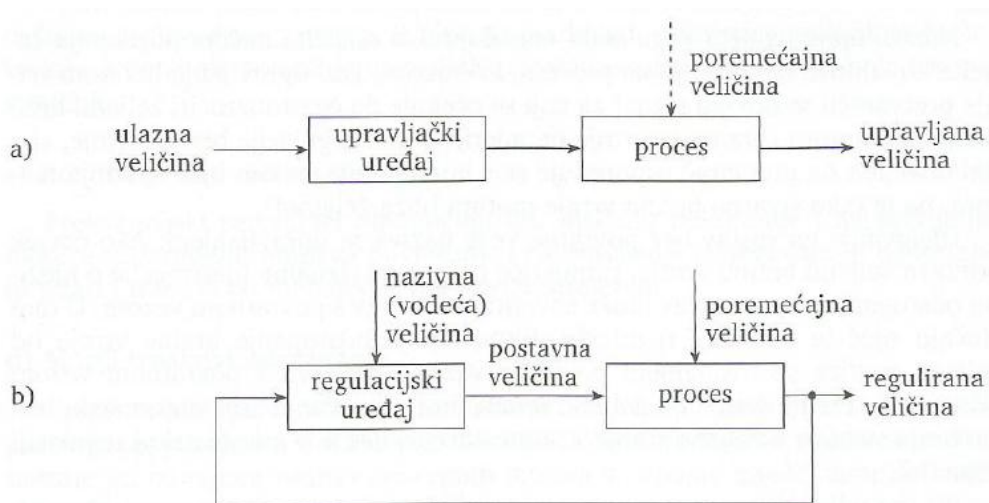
poremećajna veličina

a) ulazna veličina

upravljački uređaj

proces

upravljana veličina

nazivna (vodeća) veličina

poremećajna veličina

postavna veličina

b) regulacijski uređaj

proces

regulirana veličina